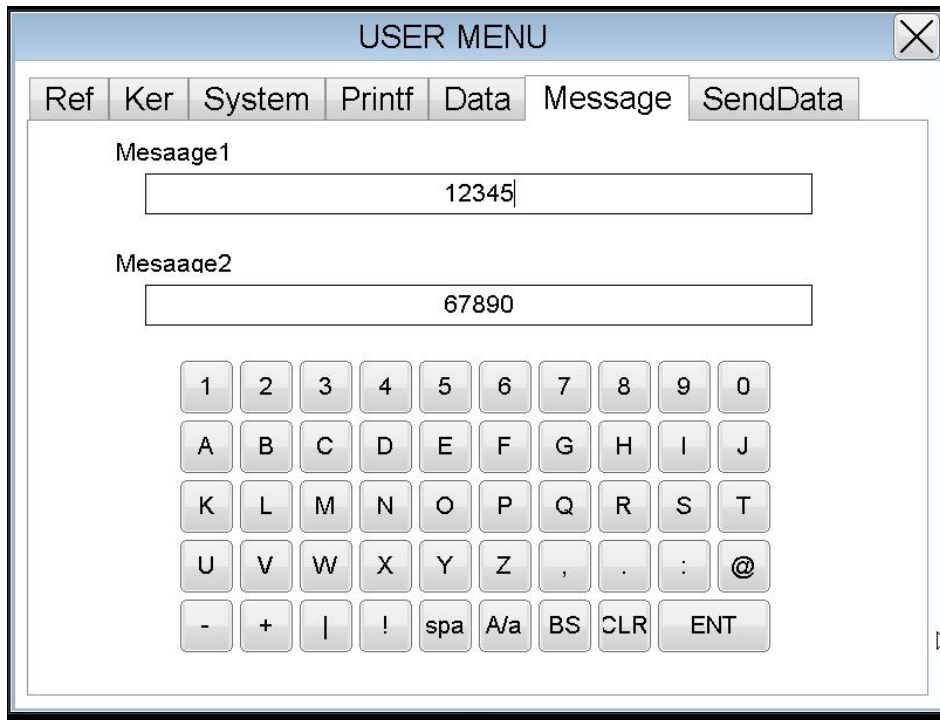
USER MENU

Ref | Ker | System | Printf | Data | Message | SendData

Mesaage1

12345

Mesaage2

67890

1 2 3 4 5 6 7 8 9 0
A B C D E F G H I J
K L M N O P Q R S T
U V W X Y Z , . : @
- + | ! spa A/a BS CLR ENT